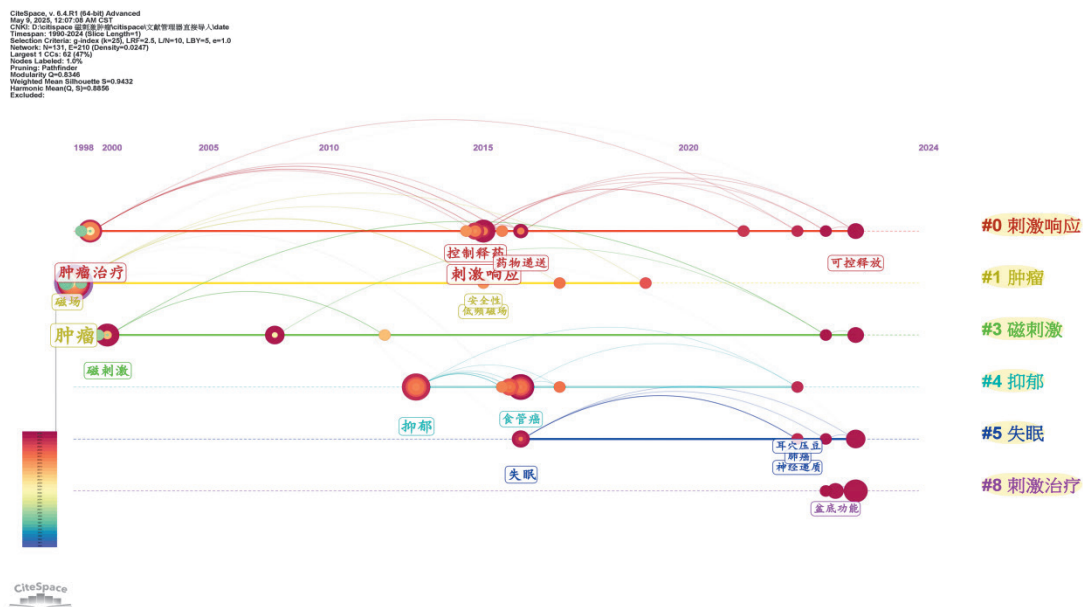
CiteSpace, v. 6.4.R1 (64-bit) Advanced
May 9, 2025, 12:07:08 AM CST
CNKI: D:\citispace 磁刺激肿瘤\citispace\文献管理器直接导入\data
Timespan: 1990-2024 (Slice Length=1)
Selection Criteria: g-index (k=25), LRF=2.5, L/N=10, LBY=5, e=1.0
Network: N=131, E=210 (Density=0.0247)
Largest 1 CCs: 62 (47%)
Nodes Labeled: 1.0%
Pruning: Pathfinder
Modularity Q=0.8346
Weighted Mean Silhouette S=0.9432
Harmonic Mean(Q, S)=0.8856
Excluded:

1998 2000 2005 2010 2015 2020 2024

#0 刺激响应
#1 肿瘤
#3 磁刺激
#4 抑郁
#5 失眠
#8 刺激治疗

肿瘤治疗
磁场
肿瘤
磁刺激
控制释药
药物递送
刺激响应
安全性
低频磁场
可控释放
抑郁
食管癌
失眠
耳穴压豆
肺癌
神经递质
盆底功能

CiteSpace